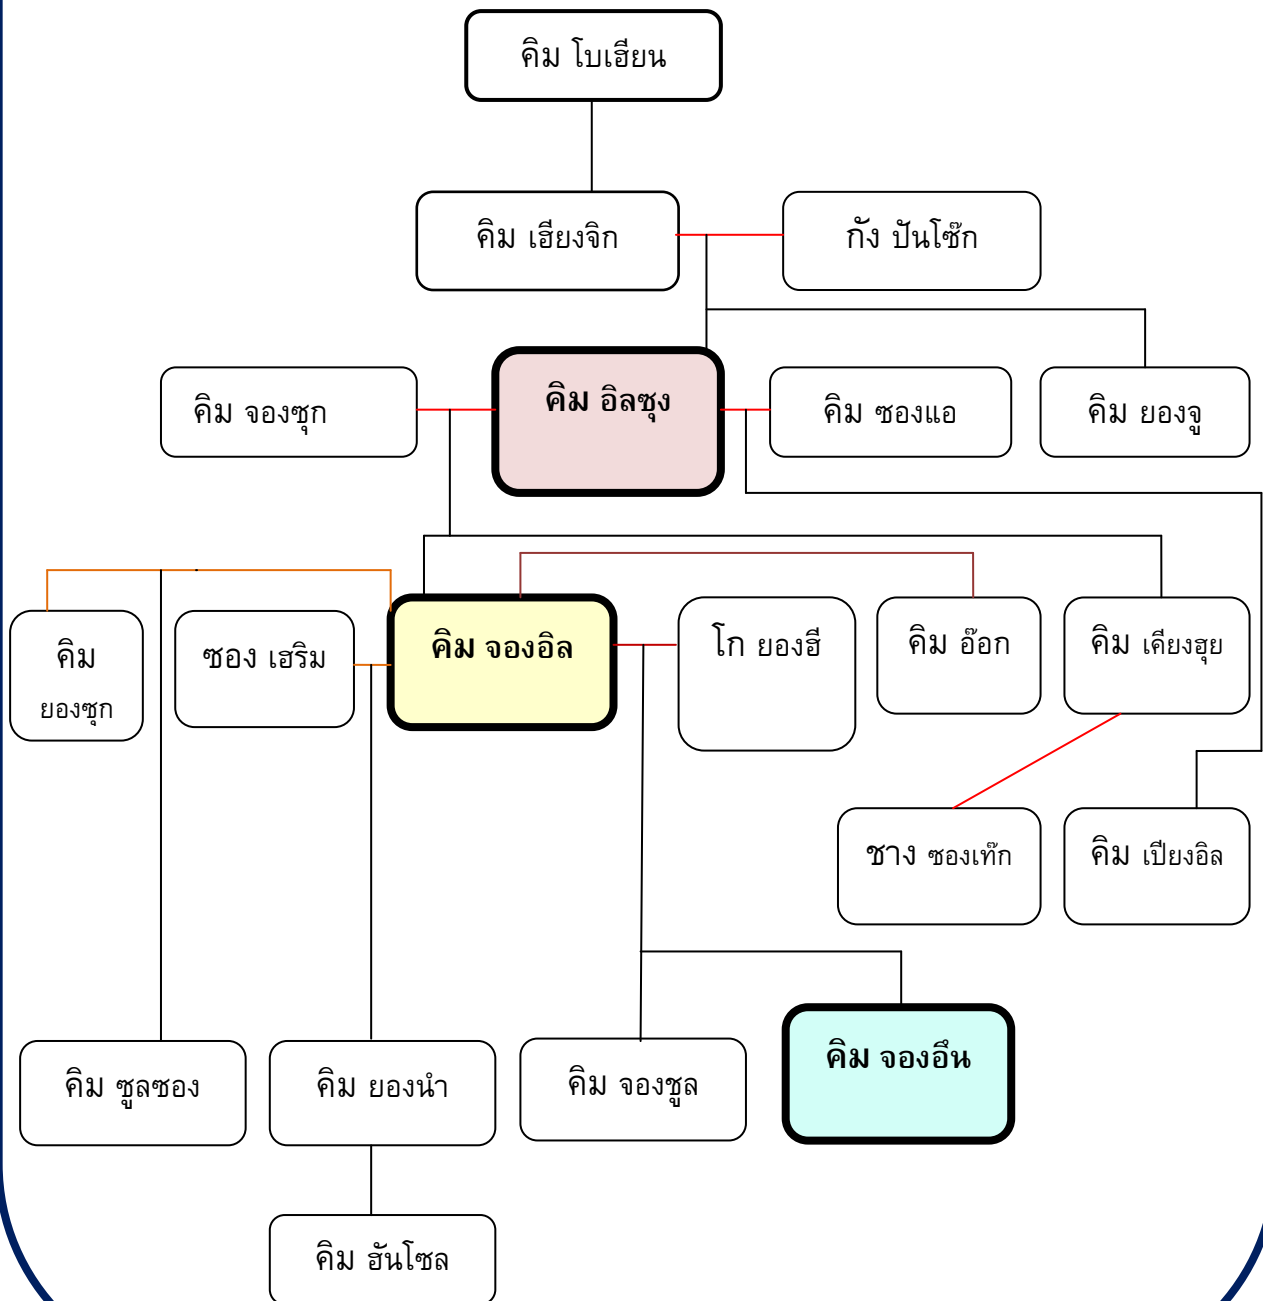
คิม โบเฮียน

คิม เฮียงจิก

กัง ปันโซ๊ก

คิม จองซุก

คิม อิลซุง

คิม ซองแอ

คิม ยองจู

คิม ยองซุก

ซอง เฮริม

คิม จองอิล

โก ยองฮี

คิม อ๊อก

คิม เคียงฮุย

ชาง ซองเท๊ก

คิม เปียงอิล

คิม ซูลซอง

คิม ยองนำ

คิม จองชูล

คิม จองอึน

คิม ฮันโซล